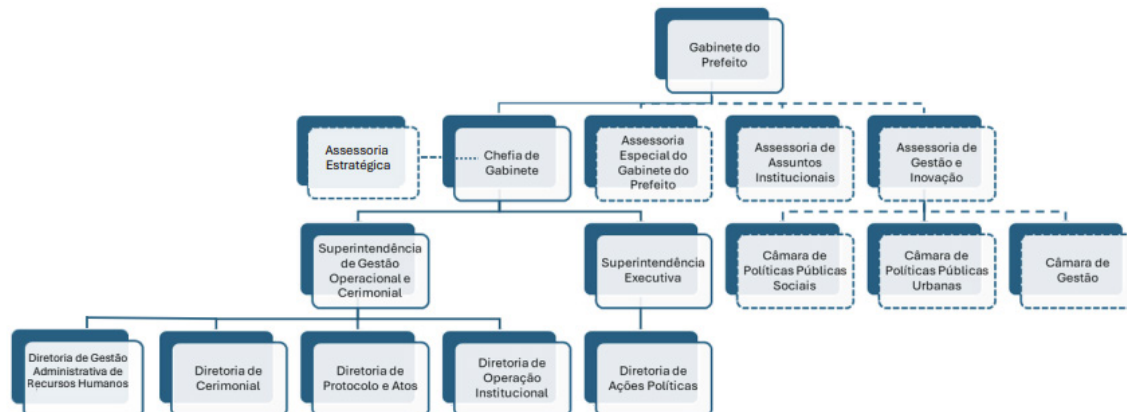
Gabinete do Prefeito

Assessoria Estratégica

Chefia de Gabinete

Assessoria Especial do Gabinete do Prefeito

Assessoria de Assuntos Institucionais

Assessoria de Gestão e Inovação

Superintendência de Gestão Operacional e Cerimonial

Superintendência Executiva

Câmara de Políticas Públicas Sociais

Câmara de Políticas Públicas Urbanas

Câmara de Gestão

Diretoria de Gestão Administrativa de Recursos Humanos

Diretoria de Cerimonial

Diretoria de Protocolo e Atos

Diretoria de Operação Institucional

Diretoria de Ações Políticas